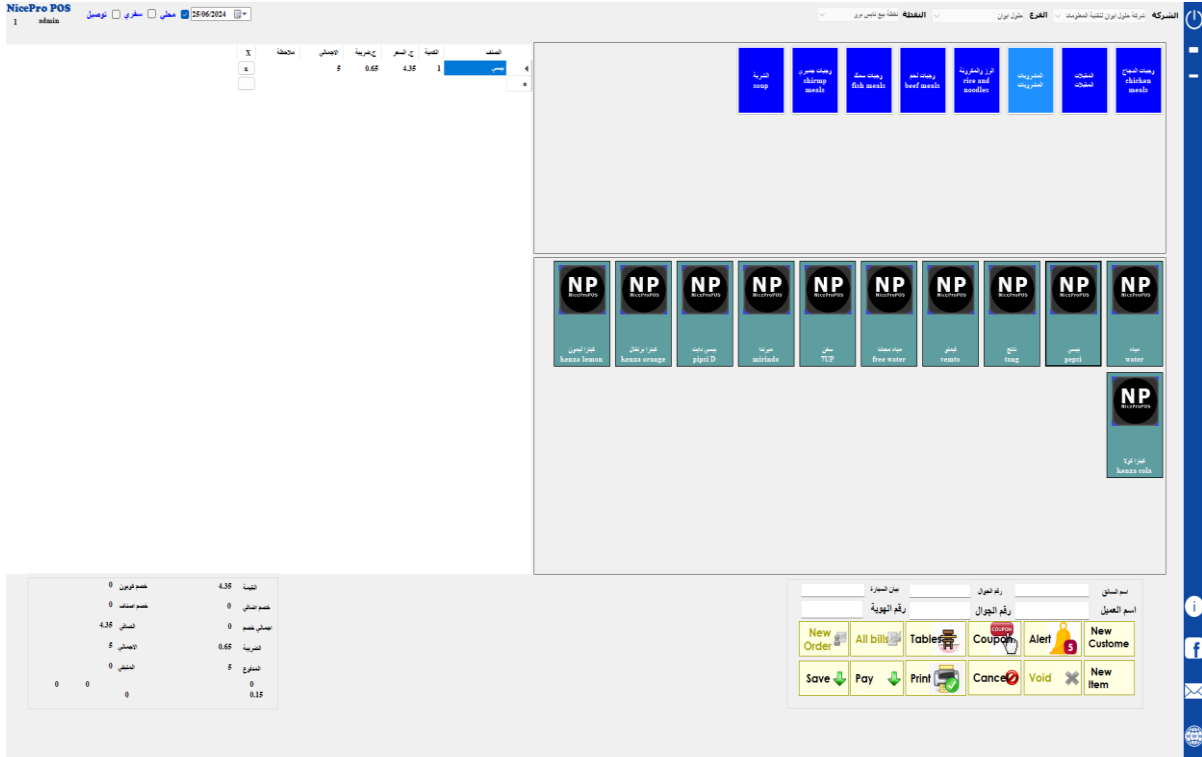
NicePro POS
1 admin

توصيل سفري محلي 25/06/2024

الشركة شركة حلول ايوان لتقنية المعلومات الفرع حلول ايوان النقطة نقطة بيع نايس برو

| X | ملاحظة | الإجمالي | ج.ضريبة | ج.السعر | الكمية | الصنف |
|---|---|---|---|---|---|---|
| x | | 5 | 0.65 | 4.35 | 1 | بيبسي |

وجبات الدجاج chicken meals
المقبلات المقبلات
المشروبات المشروبات
الرز والمكرونة rice and noodles
وجبات لحم beef meals
وجبات سمك fish meals
وجبات جمبري shrimp meals
الشربة soup

NP NiceProPOS مياه water
NP NiceProPOS بيبسي pepsi
NP NiceProPOS تانج tang
NP NiceProPOS فيمتو vemto
NP NiceProPOS مياه مجانا free water
NP NiceProPOS سفن 7UP
NP NiceProPOS ميرندا mirinda
NP NiceProPOS بيبسي دايت pipsi D
NP NiceProPOS كينزا برتقال kenza orange
NP NiceProPOS كينزا ليمون kenza lemon
NP NiceProPOS كينزا كولا kenza cola

خصم كوبون 0
خصم اصناف 0
الصافي 4.35
الاجمالي 5
المتبقي 0
0 0
0
القيمة 4.35
خصم اضافي 0
اجمالي خصم 0
الضريبة 0.65
المدفوع 5
0
0.15

اسم السائق رقم الجوال بيان السيارة
اسم العميل رقم الجوال رقم الهوية

New Order
All bills
Tables
Coupon
Alert 5
New Custome
Save
Pay
Print
Cancel
Void
New Item